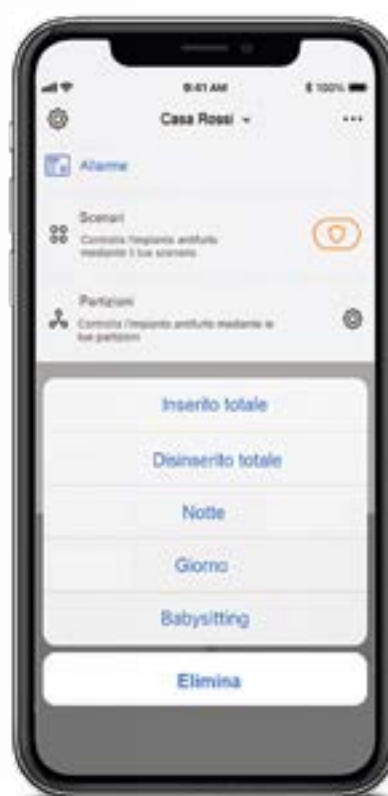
9:41 AM

100%

Casa Rossi

Allarme

Scenari

Controlla l'impianto antifurto mediante il tuo scenario

Partizioni

Controlla l'impianto antifurto mediante le tue partizioni

Inserito totale

Disinserito totale

Notte

Giorno

Babysitting

Elimina